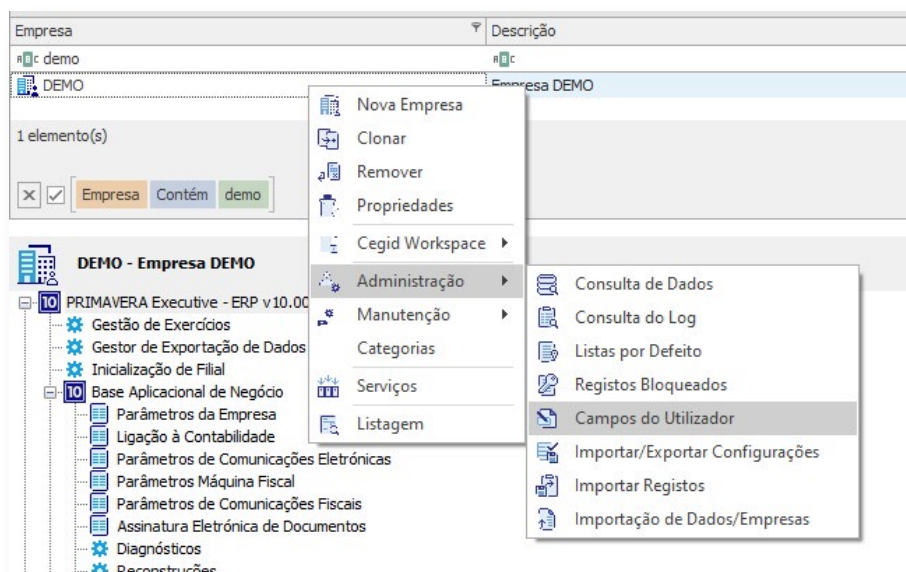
| Empresa | Descrição |
|---|---|
| demo | |
| DEMO | Empresa DEMO |

1 elemento(s)

Empresa Contém demo

DEMO - Empresa DEMO

PRIMAVERA Executive - ERP v10.00
Gestão de Exercícios
Gestor de Exportação de Dados
Inicialização de Filial
Base Aplicacional de Negócio
Parâmetros da Empresa
Ligação à Contabilidade
Parâmetros de Comunicações Eletrónicas
Parâmetros Máquina Fiscal
Parâmetros de Comunicações Fiscais
Assinatura Eletrónica de Documentos
Diagnósticos
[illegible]

Nova Empresa
Clonar
Remover
Propriedades
Cegid Workspace
Administração
Manutenção
Categorias
Serviços
Listagem

Consulta de Dados
Consulta do Log
Listas por Defeito
Registos Bloqueados
Campos do Utilizador
Importar/Exportar Configurações
Importar Registos
Importação de Dados/Empresas